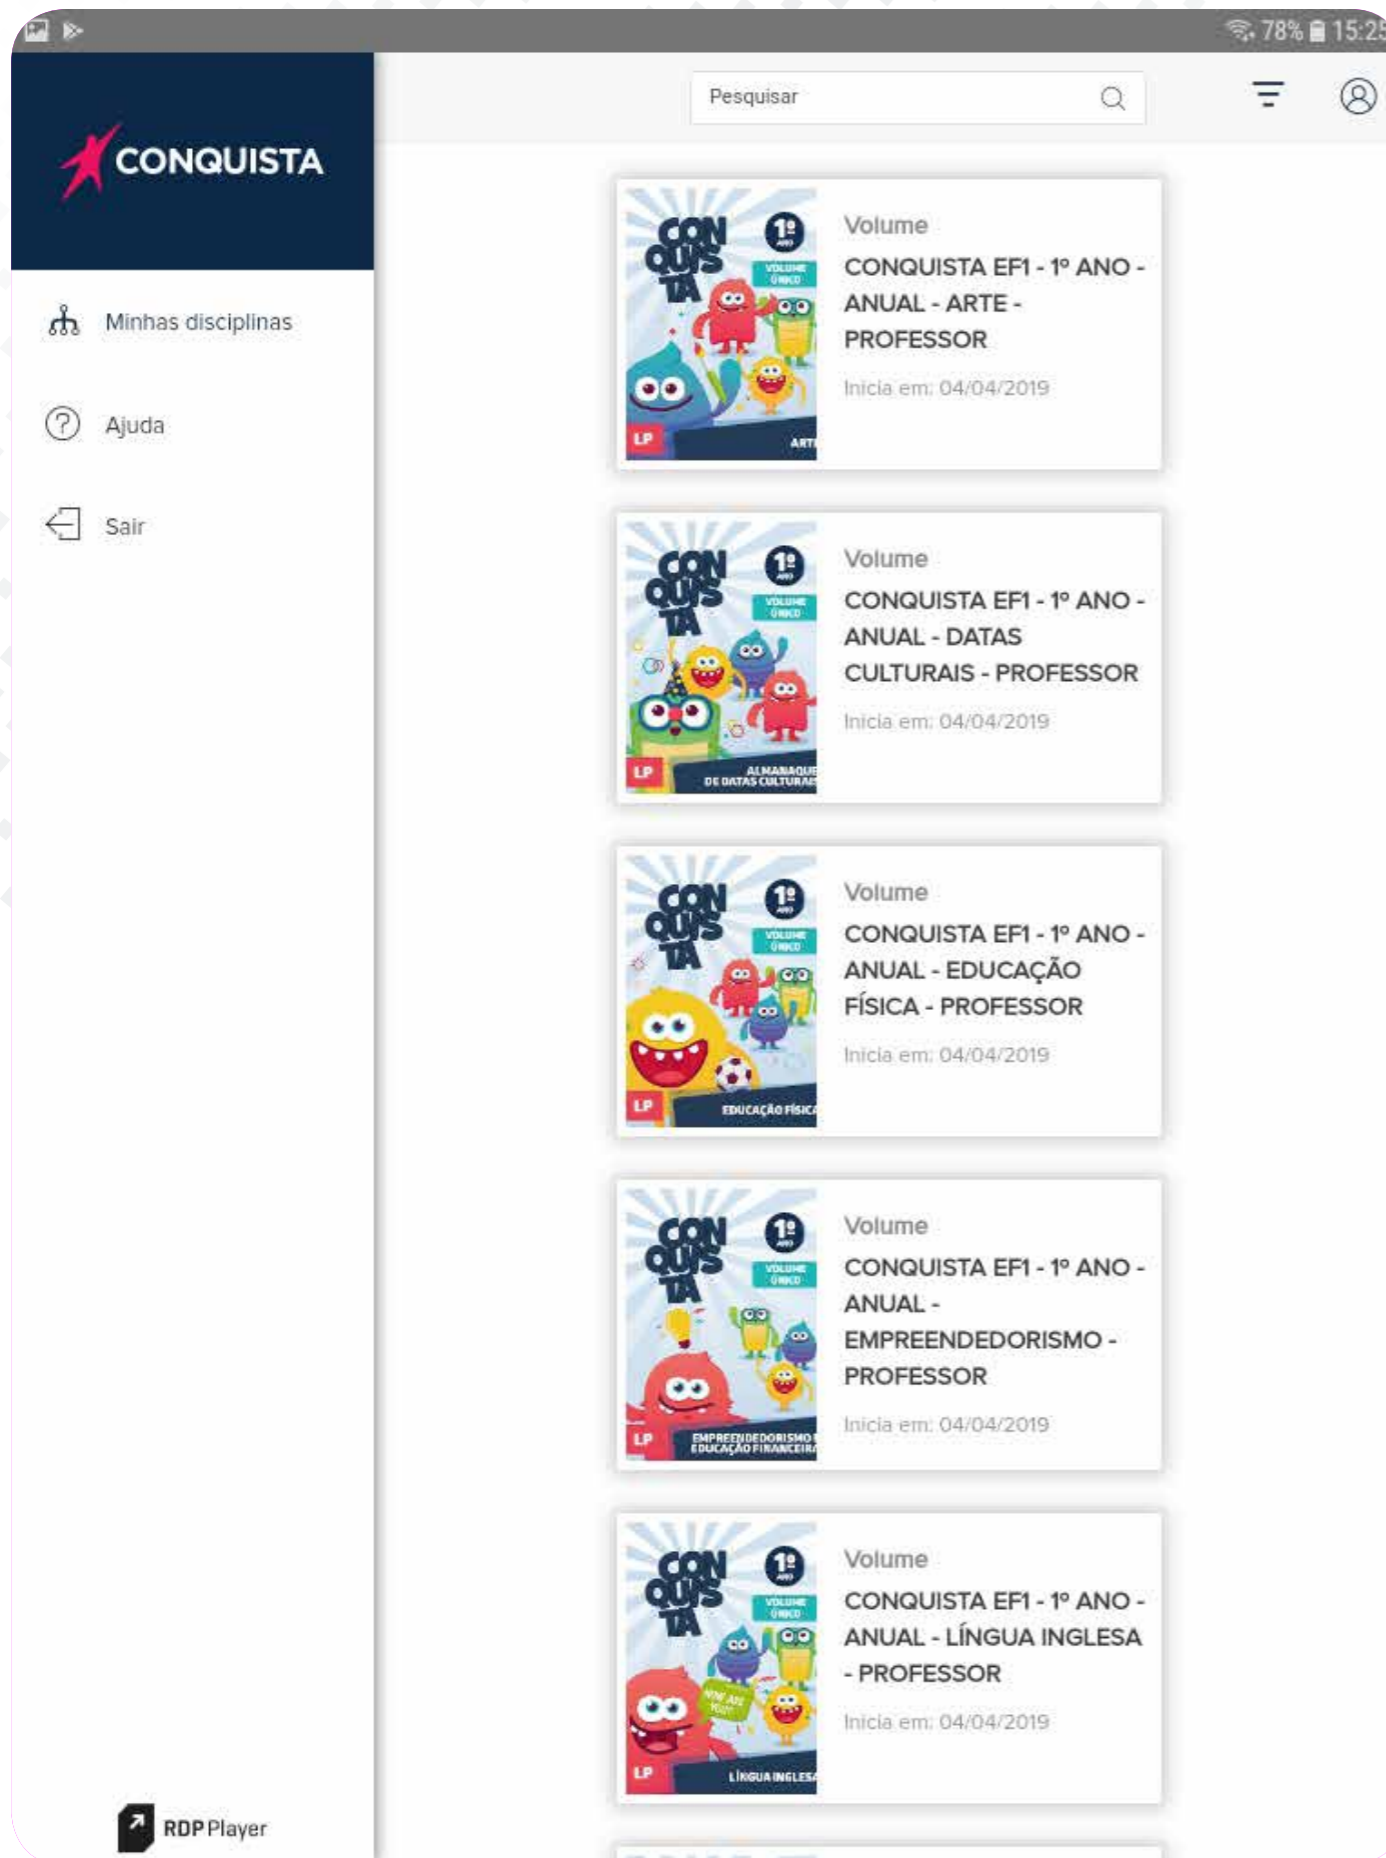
78% 15:2

CONQUISTA

Minhas disciplinas

Ajuda

Sair

RDP Player

Pesquisar

CONQUISTA 1º ANO VOLUME ÚNICO LP ART

Volume
CONQUISTA EF1 - 1º ANO - ANUAL - ARTE - PROFESSOR
Inicia em: 04/04/2019

CONQUISTA 1º ANO VOLUME ÚNICO LP ALMANAQUE DE DATAS CULTURAIS

Volume
CONQUISTA EF1 - 1º ANO - ANUAL - DATAS CULTURAIS - PROFESSOR
Inicia em: 04/04/2019

CONQUISTA 1º ANO VOLUME ÚNICO LP EDUCAÇÃO FÍSICA

Volume
CONQUISTA EF1 - 1º ANO - ANUAL - EDUCAÇÃO FÍSICA - PROFESSOR
Inicia em: 04/04/2019

CONQUISTA 1º ANO VOLUME ÚNICO LP EMPREENDEDORISMO E EDUCAÇÃO FINANCEIRA

Volume
CONQUISTA EF1 - 1º ANO - ANUAL - EMPREENDEDORISMO - PROFESSOR
Inicia em: 04/04/2019

CONQUISTA 1º ANO VOLUME ÚNICO LP LÍNGUA INGLESA

Volume
CONQUISTA EF1 - 1º ANO - ANUAL - LÍNGUA INGLESA - PROFESSOR
Inicia em: 04/04/2019